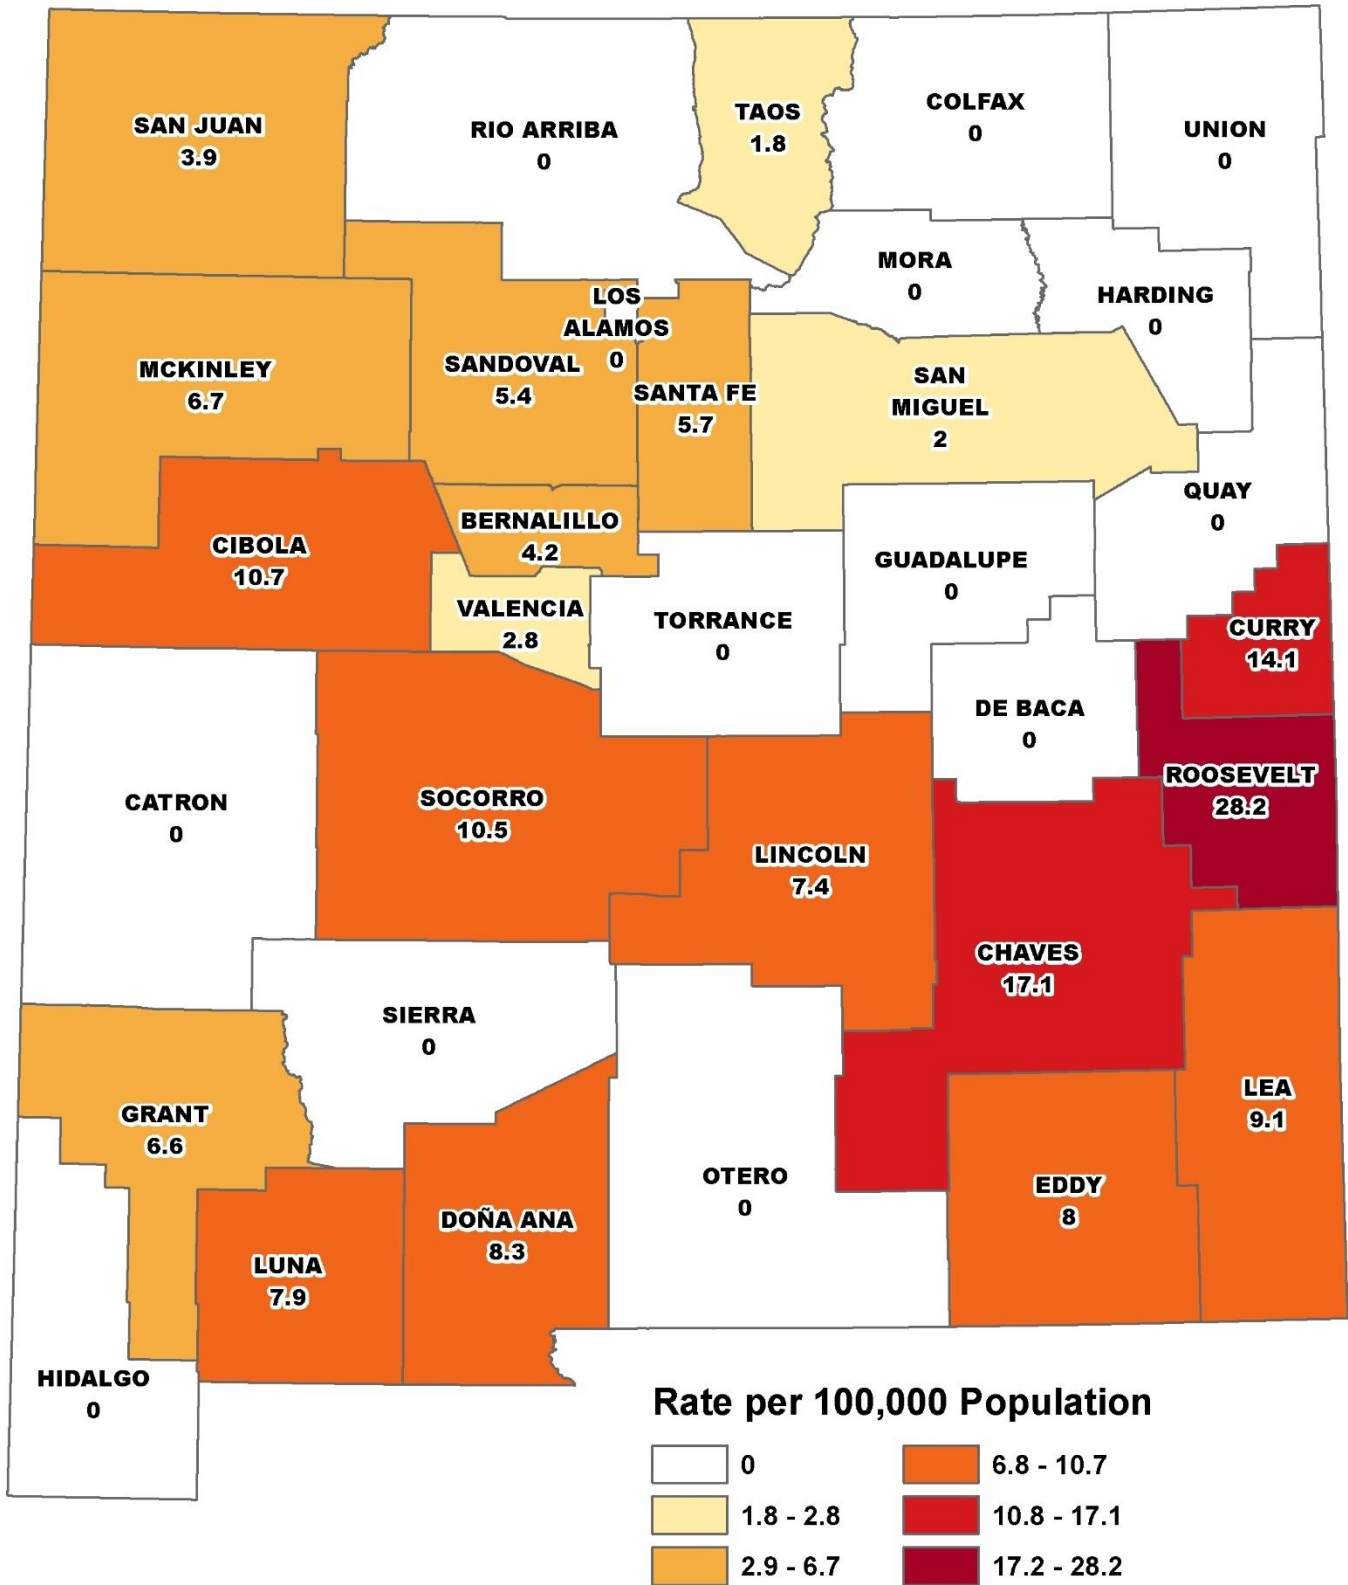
SAN JUAN
3.9

RIO ARRIBA
0

TAOS
1.8

COLFAX
0

UNION
0

MORA
0

HARDING
0

LOS ALAMOS
0

MCKINLEY
6.7

SANDOVAL
5.4

SANTA FE
5.7

SAN MIGUEL
2

QUAY
0

CIBOLA
10.7

BERNALILLO
4.2

GUADALUPE
0

VALENCIA
2.8

TORRANCE
0

CURRY
14.1

DE BACA
0

ROOSEVELT
28.2

CATRON
0

SOCORRO
10.5

LINCOLN
7.4

CHAVES
17.1

SIERRA
0

GRANT
6.6

LEA
9.1

OTERO
0

EDDY
8

DOÑA ANA
8.3

LUNA
7.9

HIDALGO
0

Rate per 100,000 Population

0
1.8 - 2.8
2.9 - 6.7
6.8 - 10.7
10.8 - 17.1
17.2 - 28.2